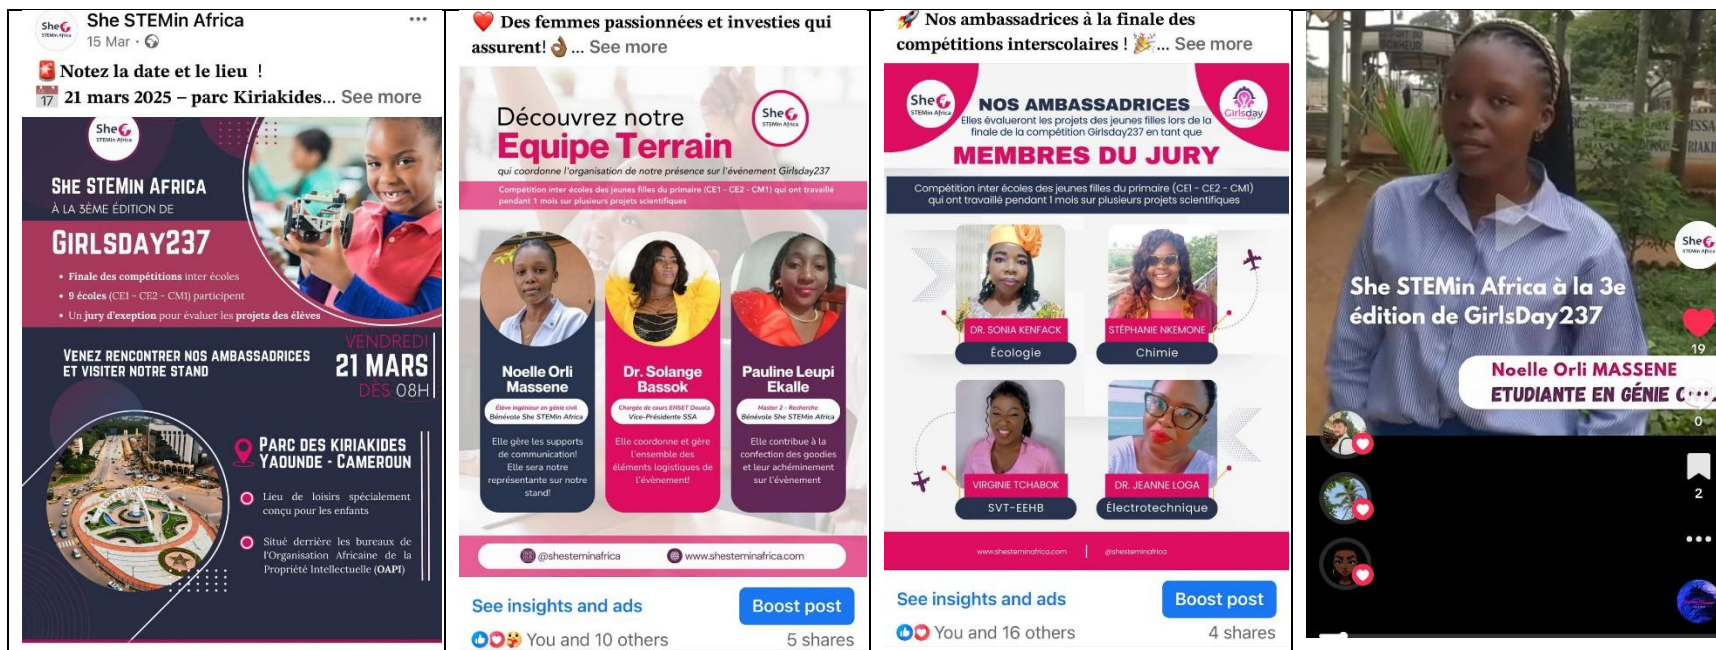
She STEMin Africa
15 Mar ·

Notez la date et le lieu !
21 mars 2025 – parc Kiriakides... See more

She STEMin Africa

SHE STEMIN AFRICA
À LA 3ÈME ÉDITION DE
GIRLSDAY237

• Finale des compétitions inter écoles
• 9 écoles (CE1 - CE2 - CM1) participent
• Un jury d'exeption pour évaluer les projets des élèves

VENEZ RENCONTRER NOS AMBASSADRICES ET VISITER NOTRE STAND

VENDREDI
21 MARS
DÈS 08H

PARC DES KIRIAKIDES
YAOUNDÉ - CAMEROUN

Lieu de loisirs spécialement conçu pour les enfants

Situé derrière les bureaux de l'Organisation Africaine de la Propriété Intellectuelle (OAPI)

Des femmes passionnées et investies qui assurent! ... See more

Découvrez notre
Equipe Terrain
qui coordonne l'organisation de notre présence sur l'événement Girlsday237

Compétition inter écoles des jeunes filles du primaire (CE1 - CE2 - CM1) qui ont travaillé pendant 1 mois sur plusieurs projets scientifiques

Noelle Orli Massene
Élève ingénieur en génie civil
Bénévole She STEMin Africa
Elle gère les supports de communication! Elle sera notre représentante sur notre stand!

Dr. Solange Bassok
Chargée de cours ENSET Douala
Vice-Présidente SSA
Elle coordonne et gère l'ensemble des éléments logistiques de l'évènement!

Pauline Leupi Ekalle
Master 2 - Recherche
Bénévole She STEMin Africa
Elle contribue à la confection des goodies et leur achéminement sur l'évènement

@shesteminafrica www.shesteminafrica.com

See insights and ads
Boost post
You and 10 others
5 shares

Nos ambassadrices à la finale des compétitions interscolaires ! ... See more

NOS AMBASSADRICES
Elles évalueront les projets des jeunes filles lors de la finale de la compétition Girlsday237 en tant que
MEMBRES DU JURY
Girlsday

Compétition inter écoles des jeunes filles du primaire (CE1 - CE2 - CM1) qui ont travaillé pendant 1 mois sur plusieurs projets scientifiques

DR. SONIA KENFACK
Écologie
STÉPHANIE NKEMONE
Chimie
VIRGINIE TCHABOK
SVT-EEHB
DR. JEANNE LOGA
Électrotechnique

www.shesteminafrica.com @shesteminafrica

See insights and ads
Boost post
You and 16 others
4 shares

She STEMin Africa à la 3e édition de GirlsDay237
Noelle Orli MASSENE
ETUDIANTE EN GÉNIE C...
19
0
2